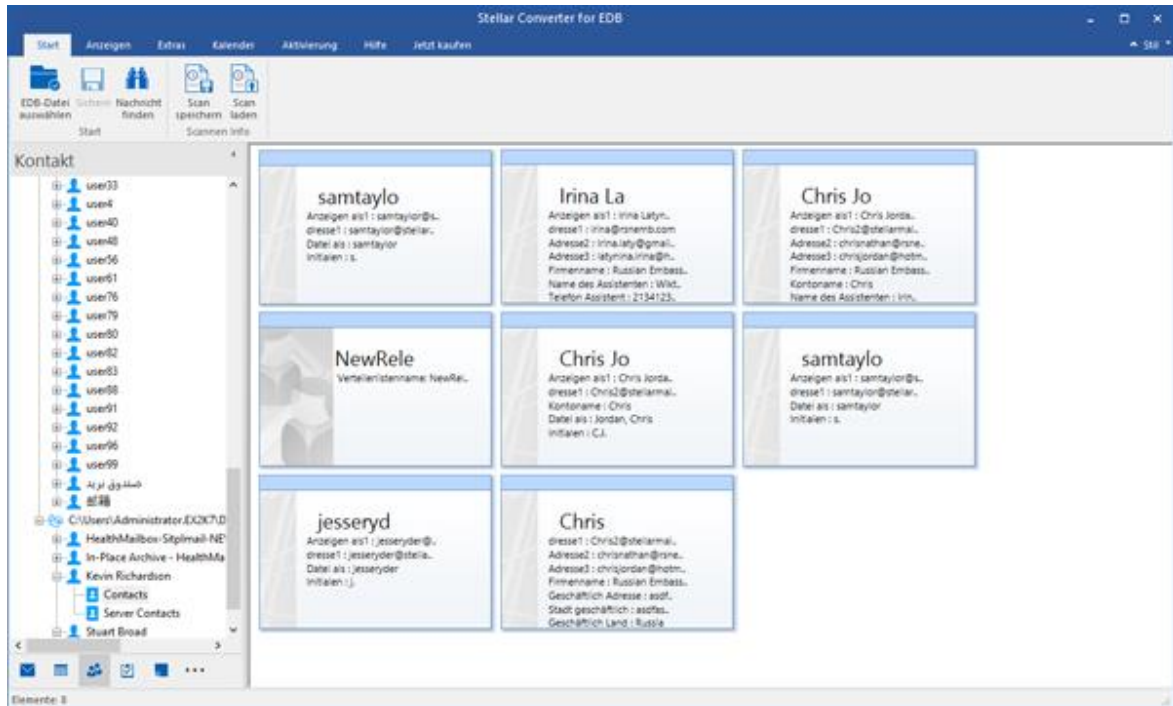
Stellar Converter for EDB

Start Anzeigen Extras Kalender Aktivierung Hilfe Jetzt kaufen

Stil

EDB-Datei auswählen Sichern Nachricht finden
Start

Scan speichern Scan laden
Scannen Info

Kontakt

user33
user4
user40
user48
user56
user61
user76
user79
user80
user82
user83
user88
user91
user92
user96
user99
صندوق بريد
邮箱
C:\Users\Administrator.EX2K7\D
HealthMailbox-Sitplmail-NE
In-Place Archive - HealthMa
Kevin Richardson
Contacts
Server Contacts
Stuart Broad

samtaylo
Anzeigen als1 : samtaylor@s..
dresse1 : samtaylor@stellar..
Datei als : samtaylor
Initialen : s.

Irina La
Anzeigen als1 : Irina Latyn..
dresse1 : irina@rsnemb.com
Adresse2 : irina.laty@gmail..
Adresse3 : latynina.irina@n..
Firmenname : Russian Embass..
Name des Assistenten : Wikt..
Telefon Assistent : 2134123..

Chris Jo
Anzeigen als1 : Chris Jorda..
dresse1 : Chris2@stellarmai..
Adresse2 : chrisnathan@rsne..
Adresse3 : chrisjordan@hotm..
Firmenname : Russian Embass..
Kontoname : Chris
Name des Assistenten : Irin..

NewRele
Verteilerlistenname: NewRel..

Chris Jo
Anzeigen als1 : Chris Jorda..
dresse1 : Chris2@stellarmai..
Kontoname : Chris
Datei als : Jordan, Chris
Initialen : C.J.

samtaylo
Anzeigen als1 : samtaylor@s..
dresse1 : samtaylor@stellar..
Datei als : samtaylor
Initialen : s.

jesseryd
Anzeigen als1 : jesseryder@..
dresse1 : jesseryder@stella..
Datei als : jesseryder
Initialen : j.

Chris
dresse1 : Chris2@stellarmai..
Adresse2 : chrisnathan@rsne..
Adresse3 : chrisjordan@hotm..
Firmenname : Russian Embass..
Geschäftlich Adresse : asdf..
Stadt geschäftlich : asdfas..
Geschäftlich Land : Russia

Elemente: 8